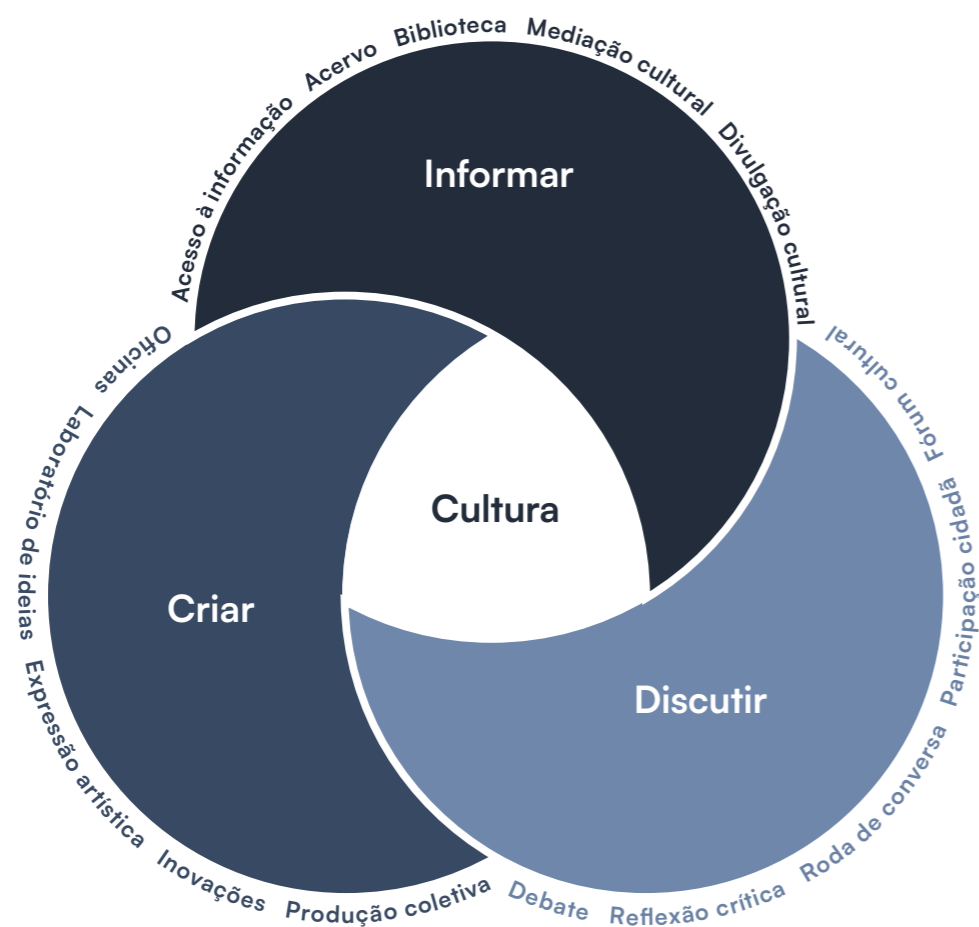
Acesso à informação
Acervo
Biblioteca
Mediação cultural
Divulgação cultural

Informar

Oficinas
Laboratório de ideias
Expressão artística
Inovações
Produção coletiva

Cultura

Criar

Fórum cultural
Participação cidadã
Roda de conversa
Reflexão crítica
Debate

Discutir